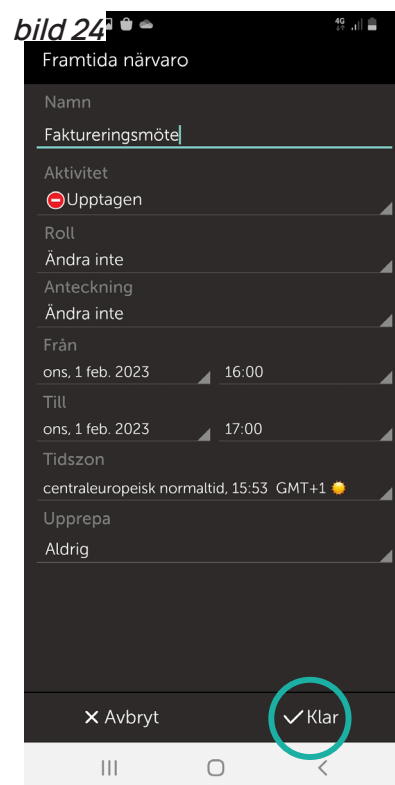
bild 24

4G

Framtida närvaro

Namn

Faktureringsmöte

Aktivitet

Upptagen

Roll

Ändra inte

Anteckning

Ändra inte

Från

ons, 1 feb. 2023

16:00

Till

ons, 1 feb. 2023

17:00

Tidszon

centraleuropeisk normaltid, 15:53 GMT+1

Upprepa

Aldrig

✕ Avbryt

✓ Klar